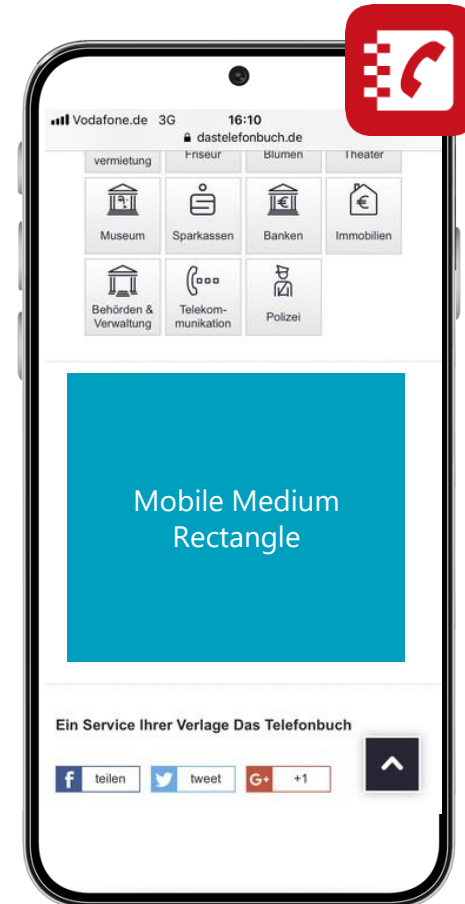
Vodafone.de 3G 16:10
dastelefonbuch.de

vermietung
Friseur
Blumen
Theater

Museum
Sparkassen
Banken
Immobilien

Behörden & Verwaltung
Telekommunikation
Polizei

Mobile Medium Rectangle

Ein Service Ihrer Verlage Das Telefonbuch

f teilen
tweet
G+ +1